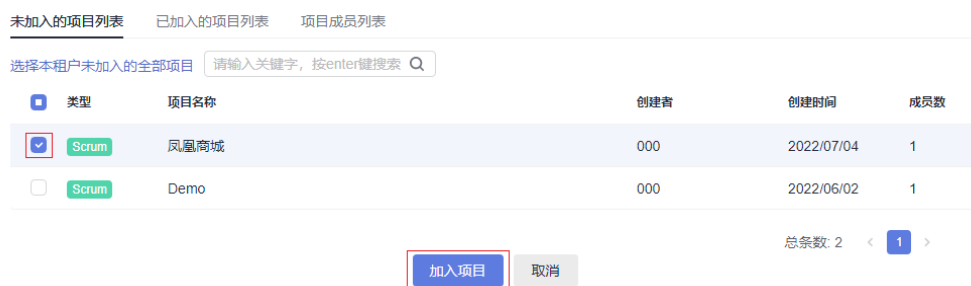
未加入的项目列表　已加入的项目列表　项目成员列表

选择本租户未加入的全部项目　请输入关键字，按enter键搜索

| | 类型 | 项目名称 | 创建者 | 创建时间 | 成员数 |
|---|---|---|---|---|---|
| | Scrum | 凤凰商城 | 000 | 2022/07/04 | 1 |
| | Scrum | Demo | 000 | 2022/06/02 | 1 |

总条数: 2　<　1　>

加入项目　取消